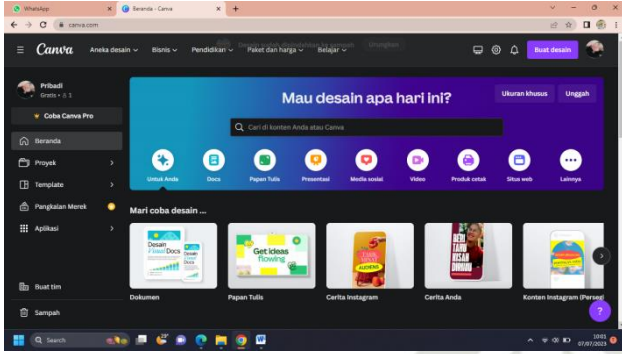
WhatsApp
Beranda - Canva
canva.com
Canva
Aneka desain
Bisnis
Pendidikan
Paket dan harga
Belajar
Buat desain
Pribadi
Gratis • 1
Coba Canva Pro
Beranda
Proyek
Template
Pangkalan Merek
Aplikasi
Buat tim
Sampah
Mau desain apa hari ini?
Ukuran khusus
Unggah
Cari di konten Anda atau Canva
Untuk Anda
Docs
Papan Tulis
Presentasi
Media sosial
Video
Produk cetak
Situs web
Lainnya
Mari coba desain ...
Desain Visual Docs
Get ideas flowing
Dokumen
Papan Tulis
Cerita Instagram
Cerita Anda
Konten Instagram (Persegi)
Search
10:01
07/07/2023